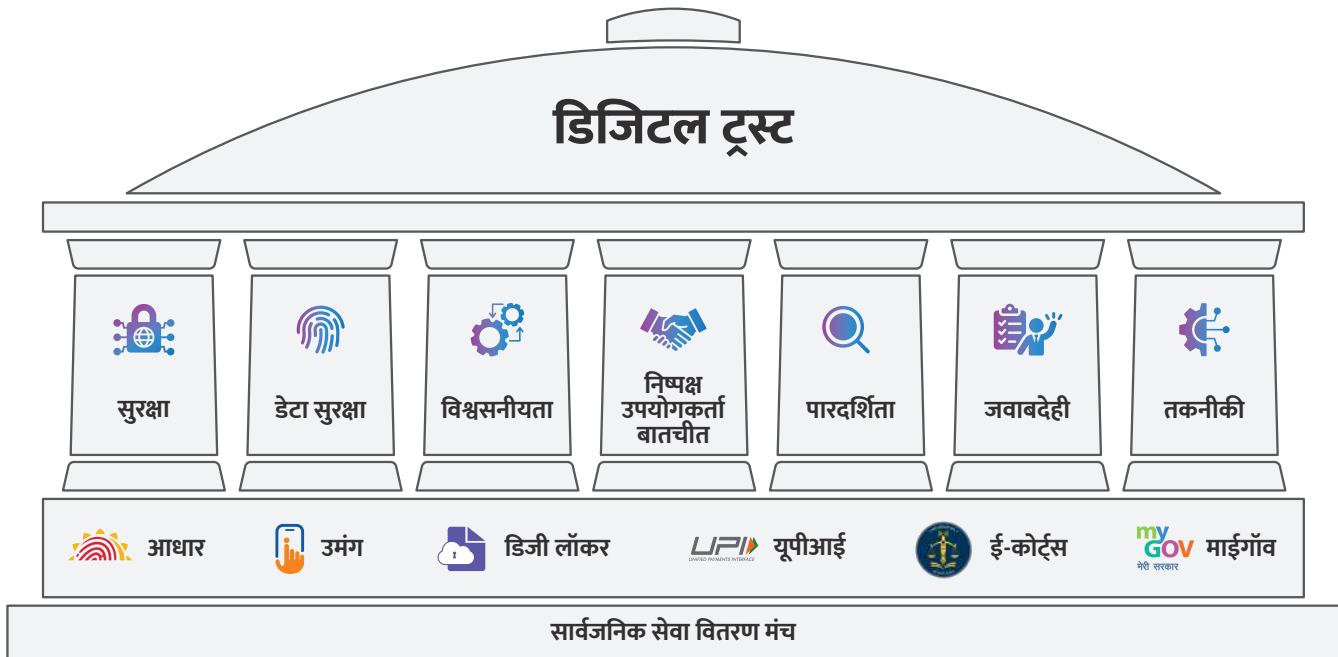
डिजिटल ट्रस्ट

सुरक्षा

डेटा सुरक्षा

विश्वसनीयता

निष्पक्ष उपयोगकर्ता बातचीत

पारदर्शिता

जवाबदेही

तकनीकी

आधार

उमंग

डिजी लॉकर

UPI UNIFIED PAYMENTS INTERFACE यूपीआई

ई-कोर्ट्स

my GOV मेरी सरकार माईगॉव

सार्वजनिक सेवा वितरण मंच